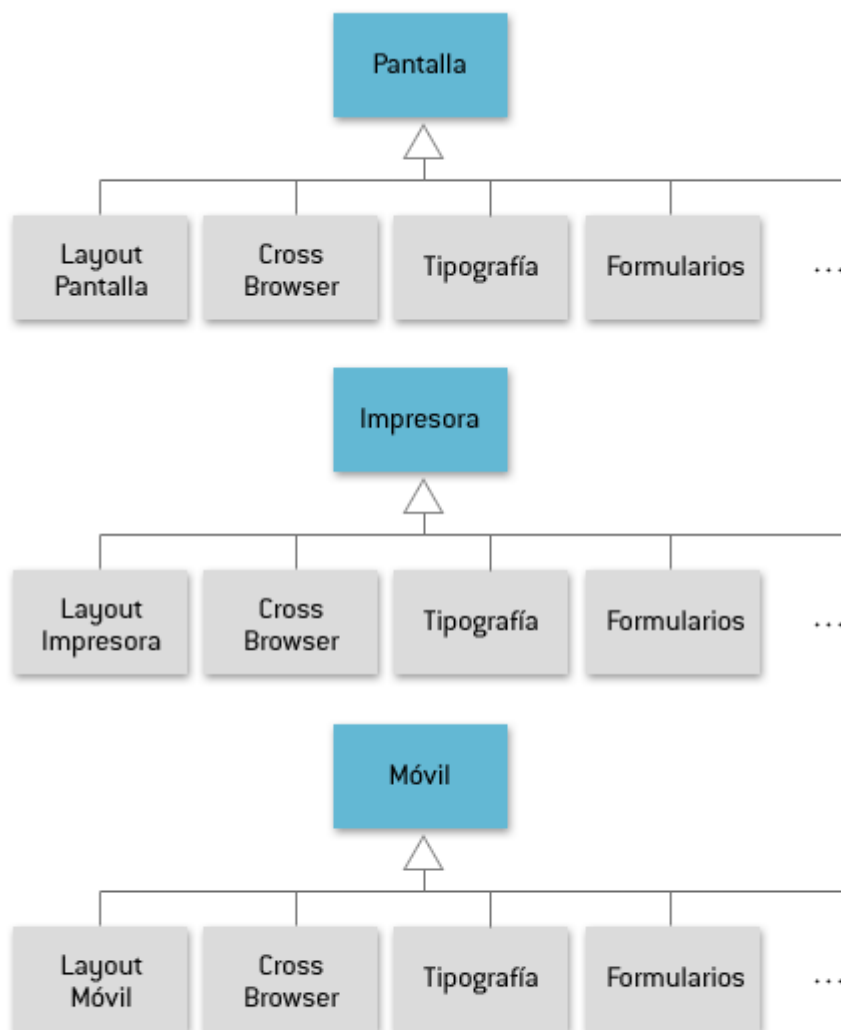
Pantalla

Layout Pantalla

Cross Browser

Tipografía

Formularios

...

Impresora

Layout Impresora

Cross Browser

Tipografía

Formularios

...

Móvil

Layout Móvil

Cross Browser

Tipografía

Formularios

...